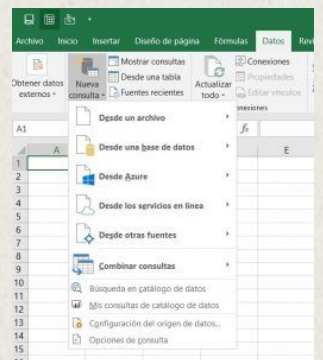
Archivo Inicio Insertar Diseño de página Fórmulas Datos Rev

Obtener datos externos
Nueva consulta
Mostrar consultas
Desde una tabla
Fuentes recientes
Actualizar todo
Conexiones
Propiedades
Editar vínculos
nexiones

A1
fx
A
E

1
2
3
4
5
6
7
8
9
10
11
12
13
14
15

Desde un archivo
Desde una base de datos
Desde Azure
Desde los servicios en línea
Desde otras fuentes
Combinar consultas
Búsqueda en catálogo de datos
Mis consultas de catálogo de datos
Configuración del origen de datos...
Opciones de consulta